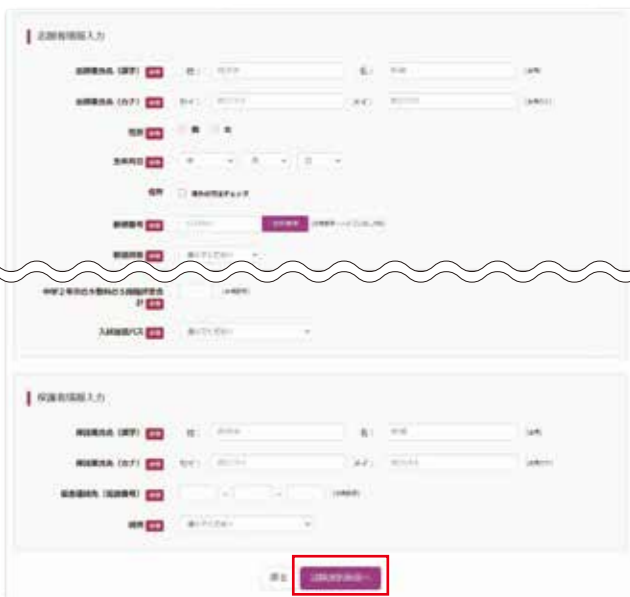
志願者情報入力

志願者氏名（漢字） 必須 姓： 名：

志願者氏名（カナ） 必須 セイ： メイ：

性別 必須 男 女

生年月日 必須 年 月 日

住所 海外の方はチェック

郵便番号 必須 住所検索

都道府県 必須 選択してください

中学2年次の9教科の5段階評定合計 必須

入試説明パス 必須 選択してください

保護者情報入力

保護者氏名（漢字） 必須 姓： 名：

保護者氏名（カナ） 必須 セイ： メイ：

緊急連絡先（電話番号） 必須 - -

続柄 必須 選択してください

戻る 試験選択画面へ